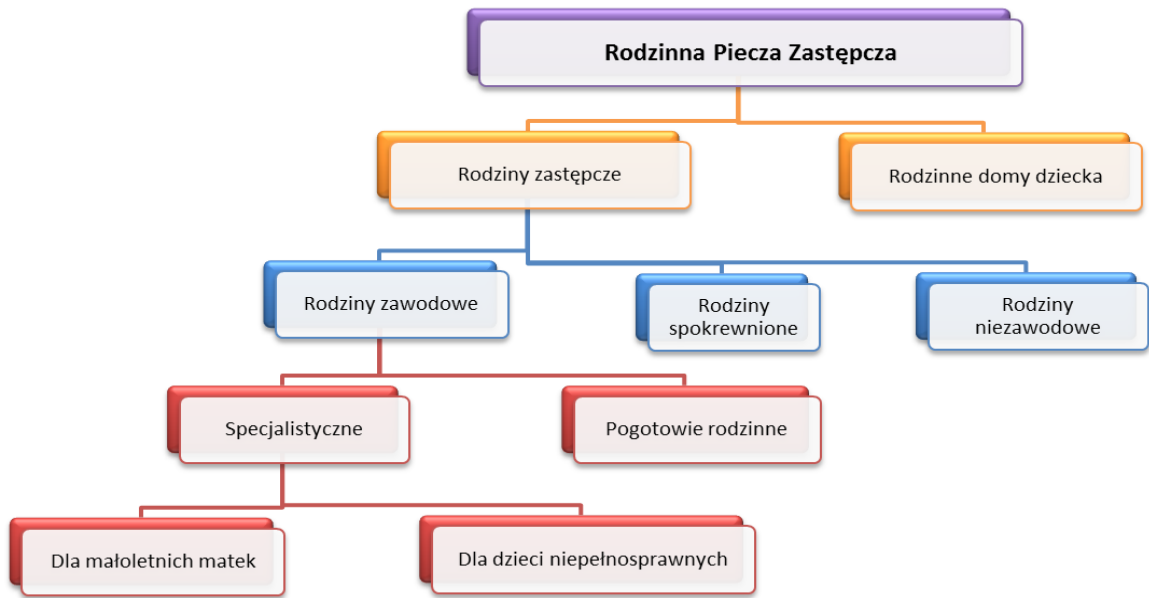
Rodzinna Piecza Zastępcza

Rodziny zastępcze

Rodzinne domy dziecka

Rodziny zawodowe

Rodziny spokrewnione

Rodziny niezawodowe

Specjalistyczne

Pogotowie rodzinne

Dla małoletnich matek

Dla dzieci niepełnosprawnych